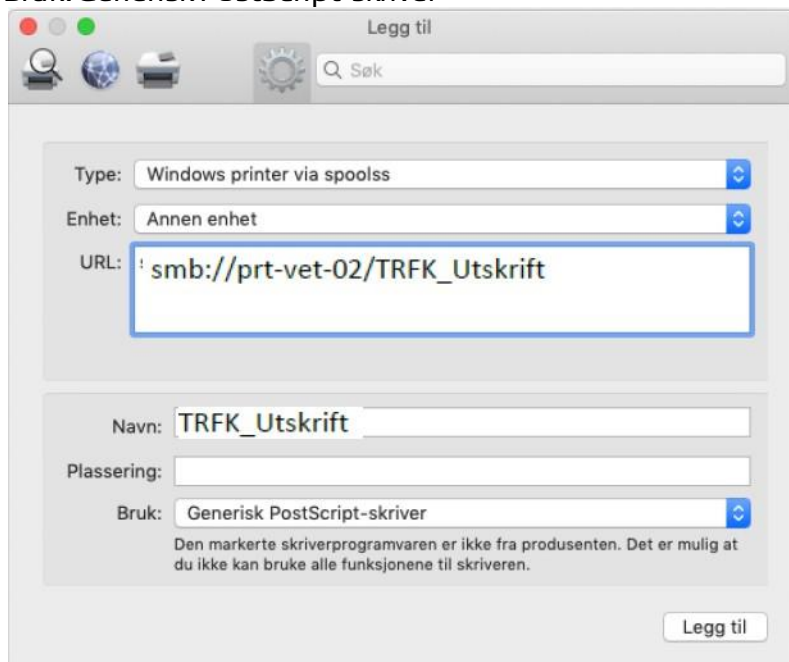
Legg til

Søk

Type: Windows printer via spoolss

Enhet: Annen enhet

URL: smb://prt-vet-02/TRFK_Utskrift

Navn: TRFK_Utskrift

Plassering:

Bruk: Generisk PostScript-skriver

Den markerte skriverprogramvaren er ikke fra produsenten. Det er mulig at du ikke kan bruke alle funksjonene til skriveren.

Legg til